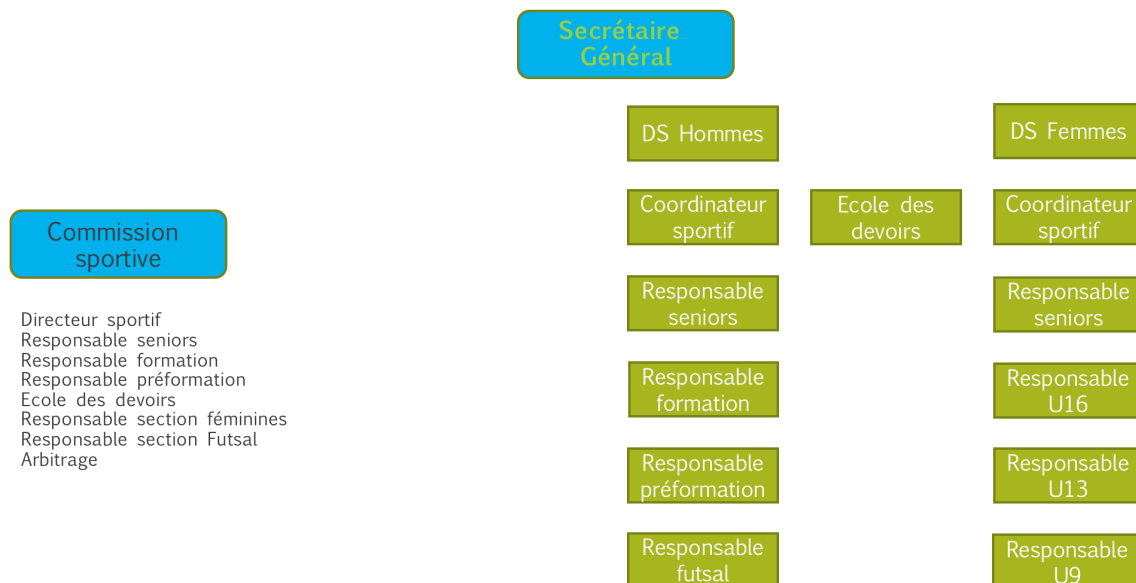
Secrétaire Général

DS Hommes

DS Femmes

Commission sportive

Coordinateur sportif

Ecole des devoirs

Coordinateur sportif

Responsable seniors

Responsable seniors

Directeur sportif
Responsable seniors
Responsable formation
Responsable préformation
Ecole des devoirs
Responsable section féminines
Responsable section Futsal
Arbitrage

Responsable formation

Responsable U16

Responsable préformation

Responsable U13

Responsable futsal

Responsable U9